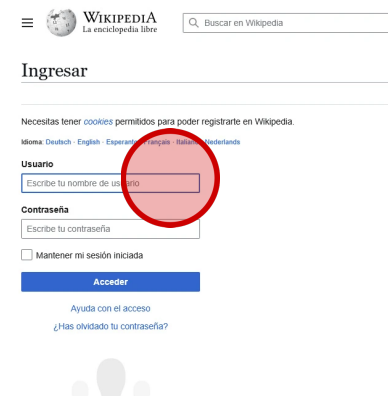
Wikipedia
La enciclopedia libre

Buscar en Wikipedia

Ingresar

Necesitas tener cookies permitidos para poder registrarte en Wikipedia.

Idioma: Deutsch · English · Esperanto · Français · Italiano · Nederlands

Usuario

Escribe tu nombre de usuario

Contraseña

Escribe tu contraseña

Mantener mi sesión iniciada

Acceder

Ayuda con el acceso

¿Has olvidado tu contraseña?